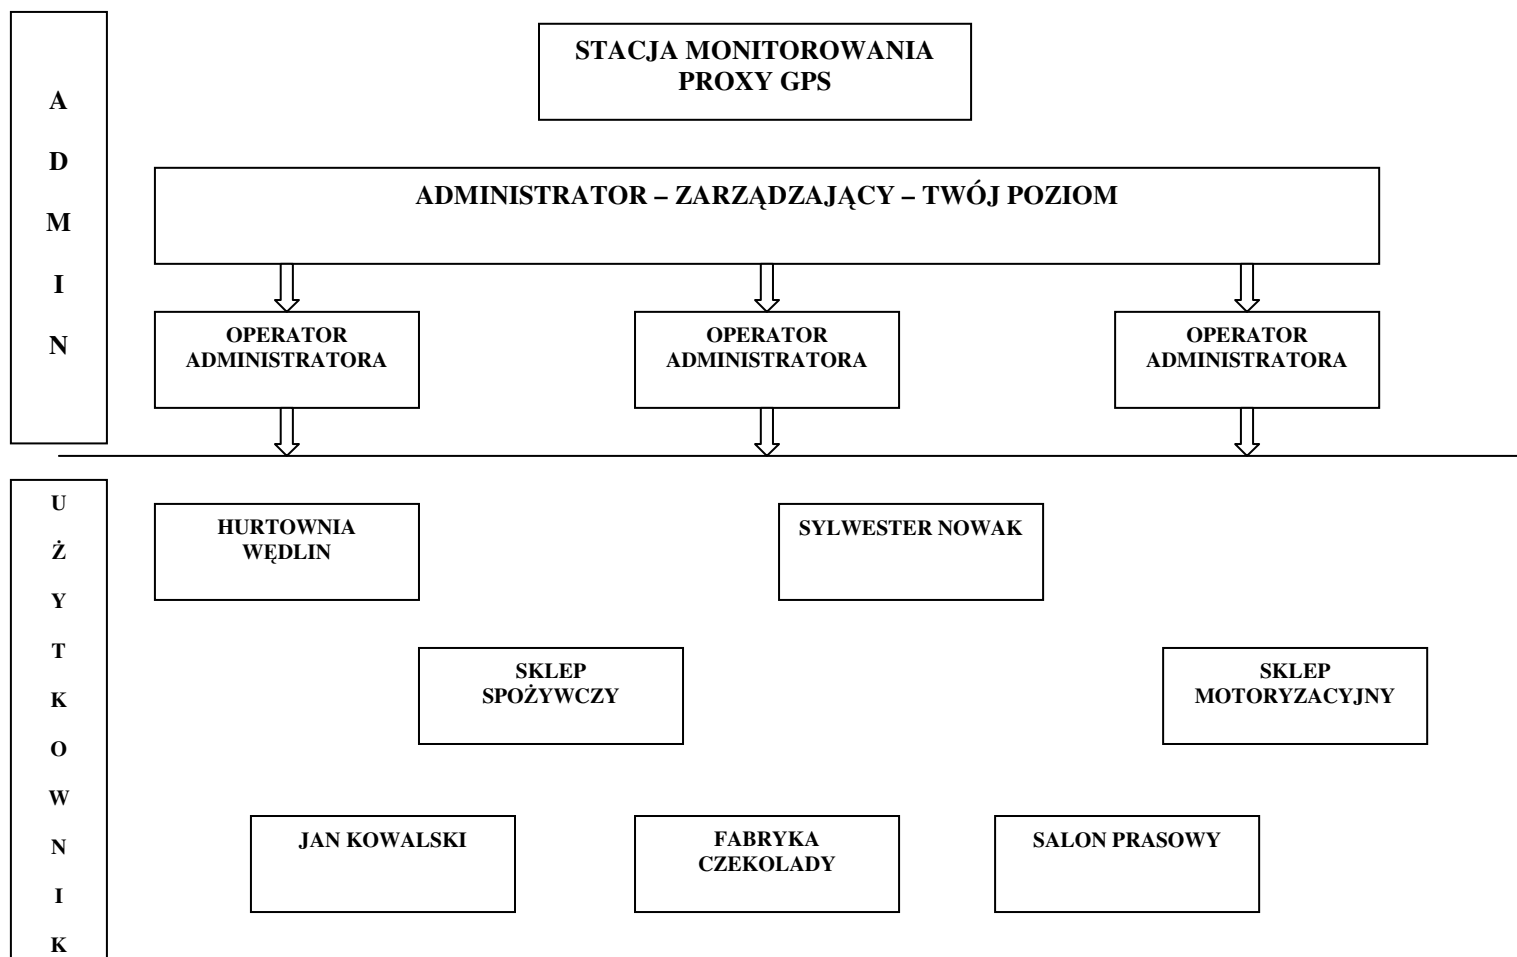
A
D
M
I
N

STACJA MONITOROWANIA PROXY GPS

ADMINISTRATOR – ZARZĄDZAJĄCY – TWÓJ POZIOM

OPERATOR ADMINISTRATORA

OPERATOR ADMINISTRATORA

OPERATOR ADMINISTRATORA

U
Ż
Y
T
K
O
W
N
I
K

HURTOWNIA WĘDLIN

SYLWESTER NOWAK

SKLEP SPOŻYWCZY

SKLEP MOTORYZACYJNY

JAN KOWALSKI

FABRYKA CZEKOLADY

SALON PRASOWY